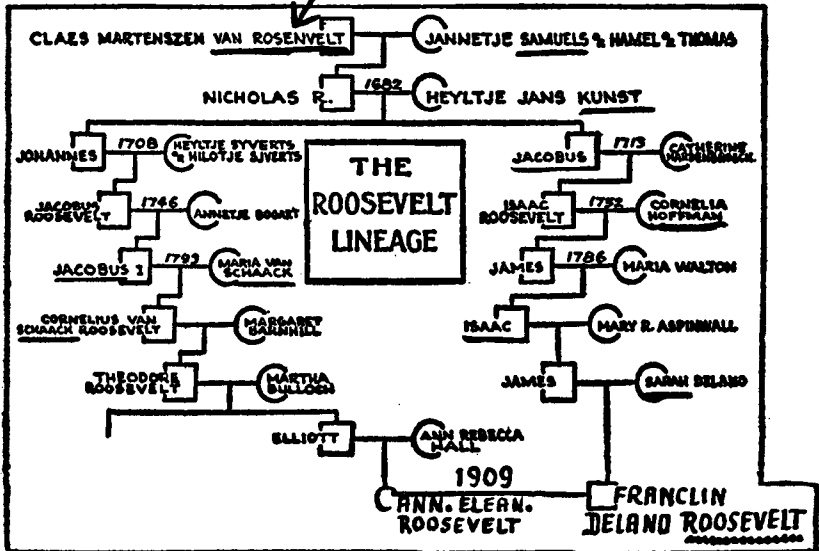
CLAES MARTENSZEN VAN ROSENVELT
JANNETJE SAMUELS & HAMEL & THOMAS
NICHOLAS R.
1682
HEYLTJE JANS KUNST
JOHANNES
1708
HEYLTJE SYVERTS & HILOTJE SJVERTS
THE ROOSEVELT LINEAGE
JACOBUS
1713
CATHERINE HARDENBROECK
JACOBUS ROOSEVELT
1746
ANNETJE BOGART
ISAAC ROOSEVELT
1752
CORNELIA HOFFMAN
JACOBUS I
1793
MARIA VAN SCHAACK
JAMES
1786
MARIA WALTON
CORNELIUS VAN SCHAACK ROOSEVELT
MARGARET BARNHILL
ISAAC
MARY R. ASPINWALL
THEODORE ROOSEVELT
MARTHA BULLOCH
JAMES
SARAH DELANO
ELLIOTT
ANN REBECCA HALL
1909
ANN. ELEAN. ROOSEVELT
FRANCLIN DELANO ROOSEVELT